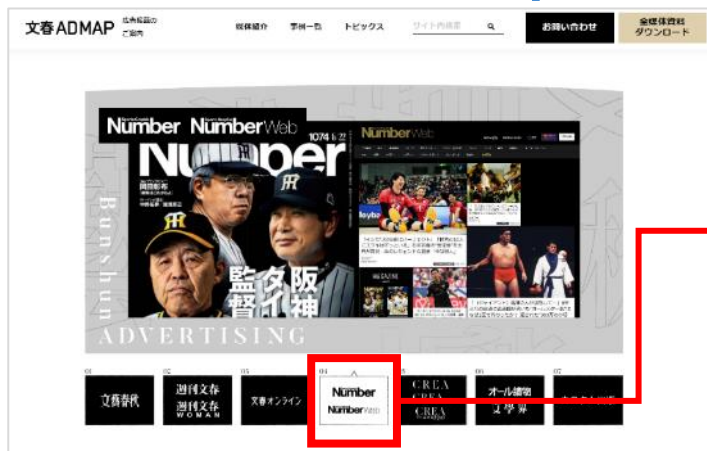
文春ADMAP 広告掲載のご案内

媒体紹介 事例一覧 トピックス サイト内検索

お問い合わせ 全媒体資料ダウンロード

Number NumberWeb

Number 1074

監督 タイ 阪神

NumberWeb

Bunshun

ADVERTISING

01 文藝春秋

02 週刊文春 週刊文春WOMAN

03 文春オンライン

04 Number NumberWeb

05 CREA CREA CREA

06 オール讀物 文學界

07 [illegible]